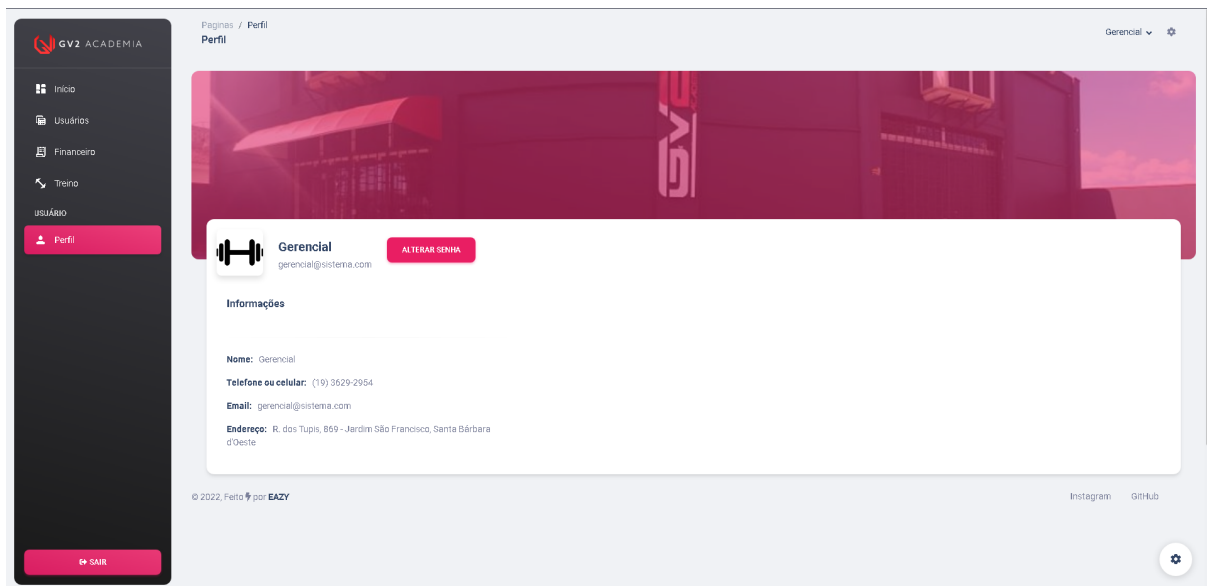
GV2 ACADEMIA

Início
Usuários
Financeiro
Treino
USUÁRIO
Perfil

SAIR

Paginas / Perfil
Perfil

Gerencial

GV2

Gerencial
gerencial@sistema.com

ALTERAR SENHA

Informações

Nome: Gerencial

Telefone ou celular: (19) 3629-2954

Email: gerencial@sistema.com

Endereço: R. dos Tupis, 869 - Jardim São Francisco, Santa Bárbara d'Oeste

© 2022, Feito por EAZY

Instagram GitHub